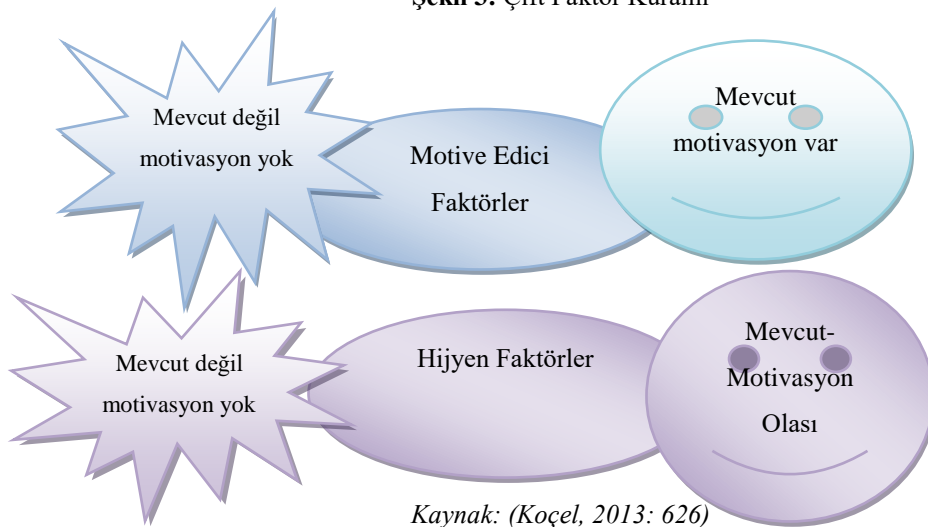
Şekil 5: Çift Faktör Kuramı

Mevcut değil motivasyon yok

Motive Edici Faktörler

Mevcut motivasyon var

Mevcut değil motivasyon yok

Hijyen Faktörler

Mevcut- Motivasyon Olası

Kaynak: (Koçel, 2013: 626)